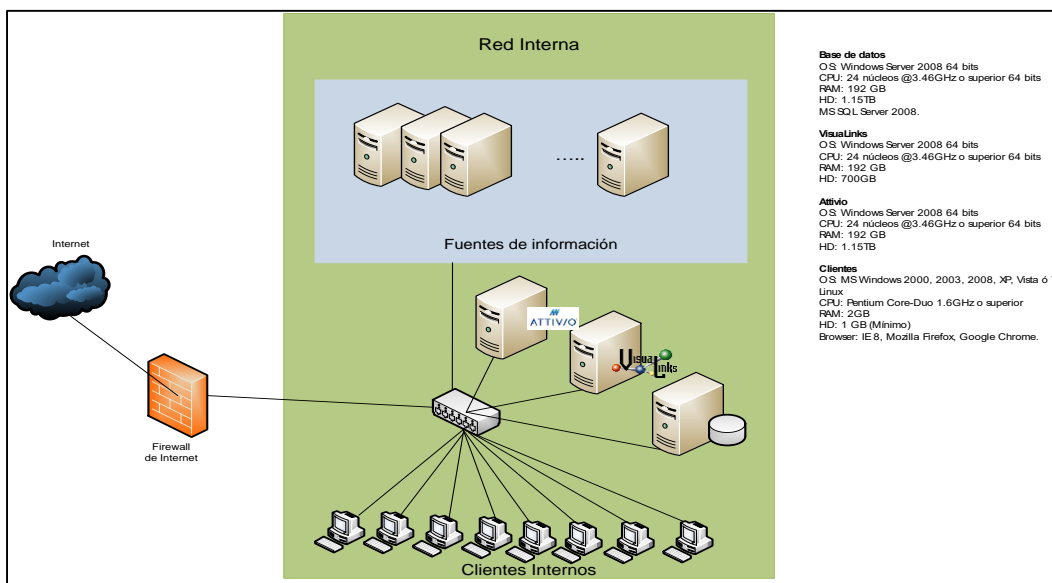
Red Interna

.....

Fuentes de información

Internet

ATTIVIO

Visual Links

Firewall de Internet

Clientes Internos

**Base de datos**
OS: Windows Server 2008 64 bits
CPU: 24 núcleos @3.46GHz o superior 64 bits
RAM: 192 GB
HD: 1.15TB
MS SQL Server 2008.

**VisuaLinks**
OS: Windows Server 2008 64 bits
CPU: 24 núcleos @3.46GHz o superior 64 bits
RAM: 192 GB
HD: 700GB

**Attivio**
OS: Windows Server 2008 64 bits
CPU: 24 núcleos @3.46GHz o superior 64 bits
RAM: 192 GB
HD: 1.15TB

**Clientes**
OS: MS Windows 2000, 2003, 2008, XP, Vista ó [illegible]
Linux
CPU: Pentium Core-Duo 1.6GHz o superior
RAM: 2GB
HD: 1 GB (Mínimo)
Browser: IE 8, Mozilla Firefox, Google Chrome.